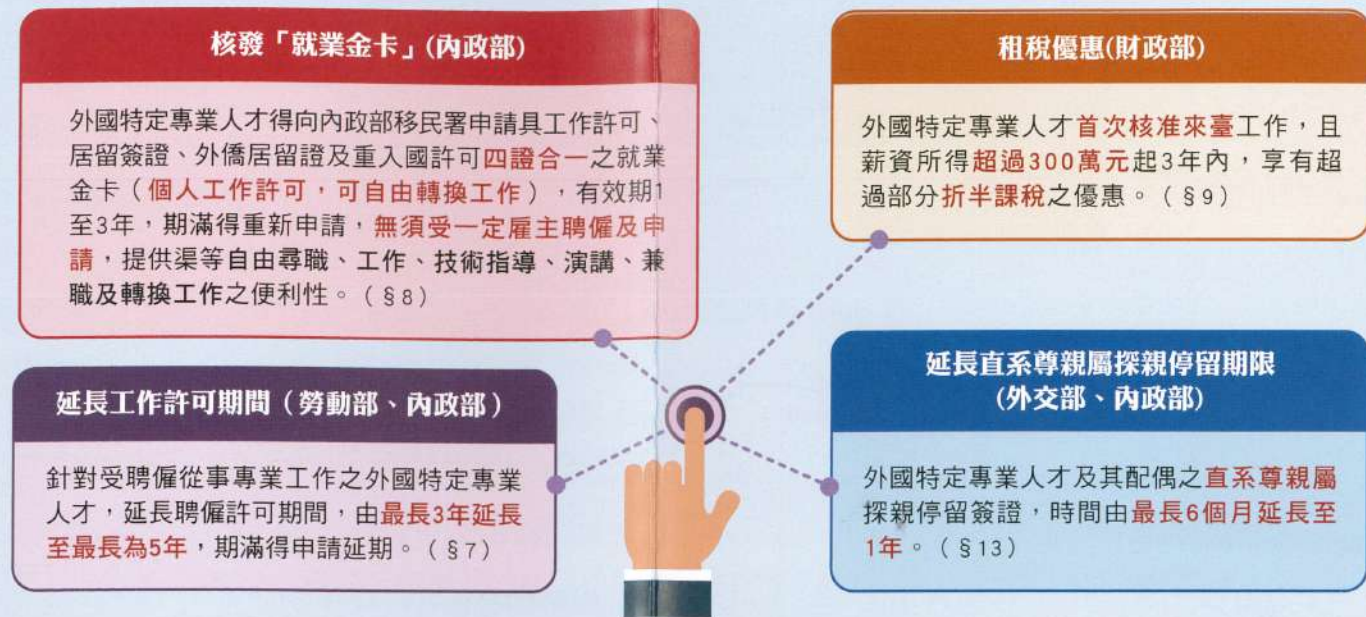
核發「就業金卡」(內政部)

外國特定專業人才得向內政部移民署申請具工作許可、居留簽證、外僑居留證及重入國許可四證合一之就業金卡（個人工作許可，可自由轉換工作），有效期1至3年，期滿得重新申請，無須受一定雇主聘僱及申請，提供渠等自由尋職、工作、技術指導、演講、兼職及轉換工作之便利性。（§8）

租稅優惠(財政部)

外國特定專業人才首次核准來臺工作，且薪資所得超過300萬元起3年內，享有超過部分折半課稅之優惠。（§9）

延長工作許可期間（勞動部、內政部）

針對受聘僱從事專業工作之外國特定專業人才，延長聘僱許可期間，由最長3年延長至最長為5年，期滿得申請延期。（§7）

延長直系尊親屬探親停留期限 (外交部、內政部)

外國特定專業人才及其配偶之直系尊親屬探親停留簽證，時間由最長6個月延長至1年。（§13）